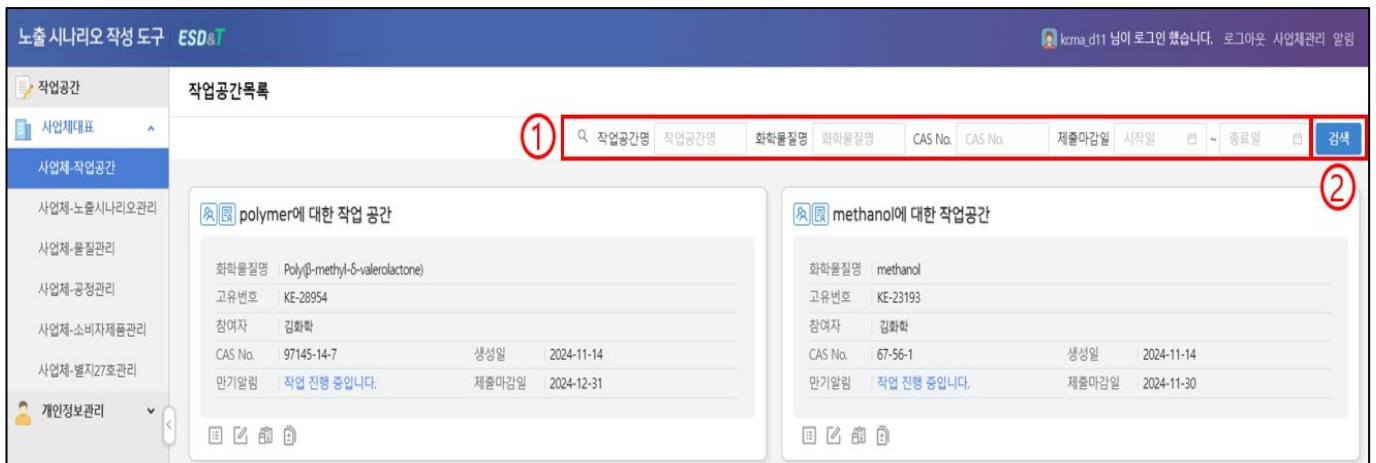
노출 시나리오 작성 도구 ESD&T

kcma_d11 님이 로그인 했습니다. 로그아웃 사업체관리 알림

작업공간
사업체대표
사업체-작업공간
사업체-노출시나리오관리
사업체-물질관리
사업체-공정관리
사업체-소비자제품관리
사업체-별지27호관리
개인정보관리

작업공간목록

①
작업공간명 작업공간명 화학물질명 화학물질명 CAS No. CAS No. 제출마감일 시작일 ~ 종료일 검색
②

polymer에 대한 작업 공간

화학물질명 Poly(β-methyl-δ-valerolactone)
고유번호 KE-28954
참여자 김화학
CAS No. 97145-14-7 생성일 2024-11-14
만기알림 작업 진행 중입니다. 제출마감일 2024-12-31

methanol에 대한 작업공간

화학물질명 methanol
고유번호 KE-23193
참여자 김화학
CAS No. 67-56-1 생성일 2024-11-14
만기알림 작업 진행 중입니다. 제출마감일 2024-11-30